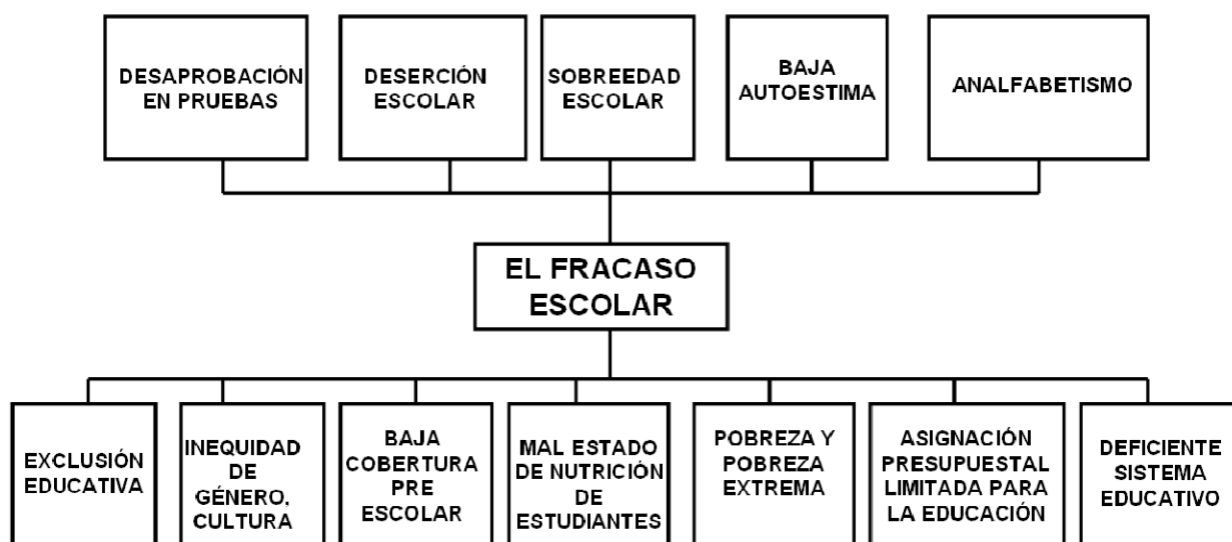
DESAPROBACIÓN EN PRUEBAS

DESERCIÓN ESCOLAR

SOBREEDAD ESCOLAR

BAJA AUTOESTIMA

ANALFABETISMO

EL FRACASO ESCOLAR

EXCLUSIÓN EDUCATIVA

INEQUIDAD DE GÉNERO. CULTURA

BAJA COBERTURA PRE ESCOLAR

MAL ESTADO DE NUTRICIÓN DE ESTUDIANTES

POBREZA Y POBREZA EXTREMA

ASIGNACIÓN PRESUPUESTAL LIMITADA PARA LA EDUCACIÓN

DEFICIENTE SISTEMA EDUCATIVO